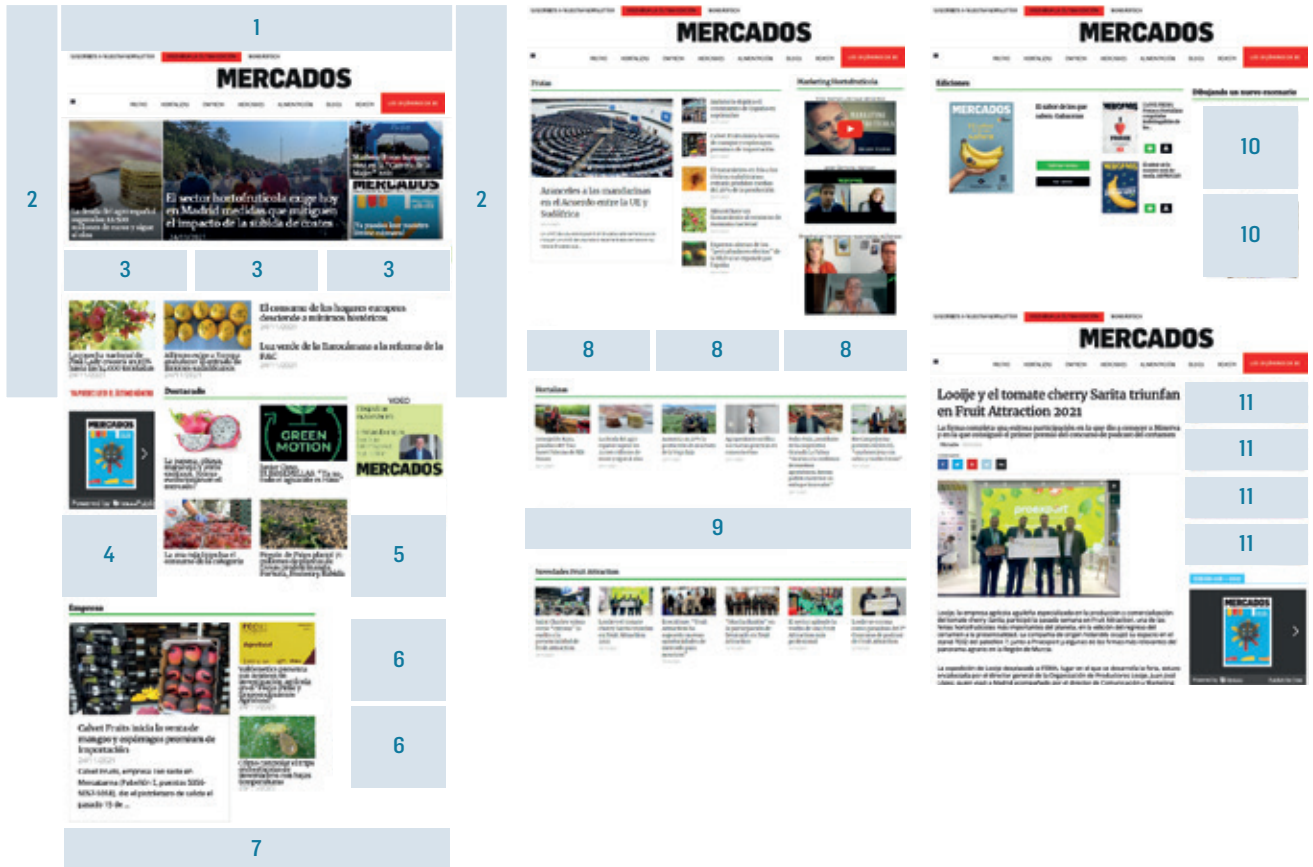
1

2

2

MERCADOS

INICIO HORTALIZAS OPINIÓN MERCADOS ALIMENTACIÓN BLOGS REVISTA

El sector hortofrutícola exige hoy en Madrid medidas que mitiguen el impacto de la subida de costes

3 3 3

El consumo de los hogares europeos desciende a mínimos históricos

Luz verde de la Eurocámara a la reforma de la PAC

Destacado

GREEN MOTION

MERCADOS

VIDEO

4

5

Empresa

Calvet Fruits inicia la venta de mangos y espárragos premium de importación

Calvet Fruits, empresa con sede en Mercabarna (Pabellón 1, puestos 5056-5057-5058), de el pasado 15 de ...

6

6

7

MERCADOS

Frutas

Marketing Hortofrutícola

Aranceles a las mandarinas en el Acuerdo entre la UE y Sudáfrica

8 8 8

Noticias

9

Novedades Fruit Attraction

MERCADOS

Ediciones

Dibujando un nuevo escenario

10

10

MERCADOS

Looije y el tomate cherry Sarita triunfan en Fruit Attraction 2021

11

11

11

11

MERCADOS